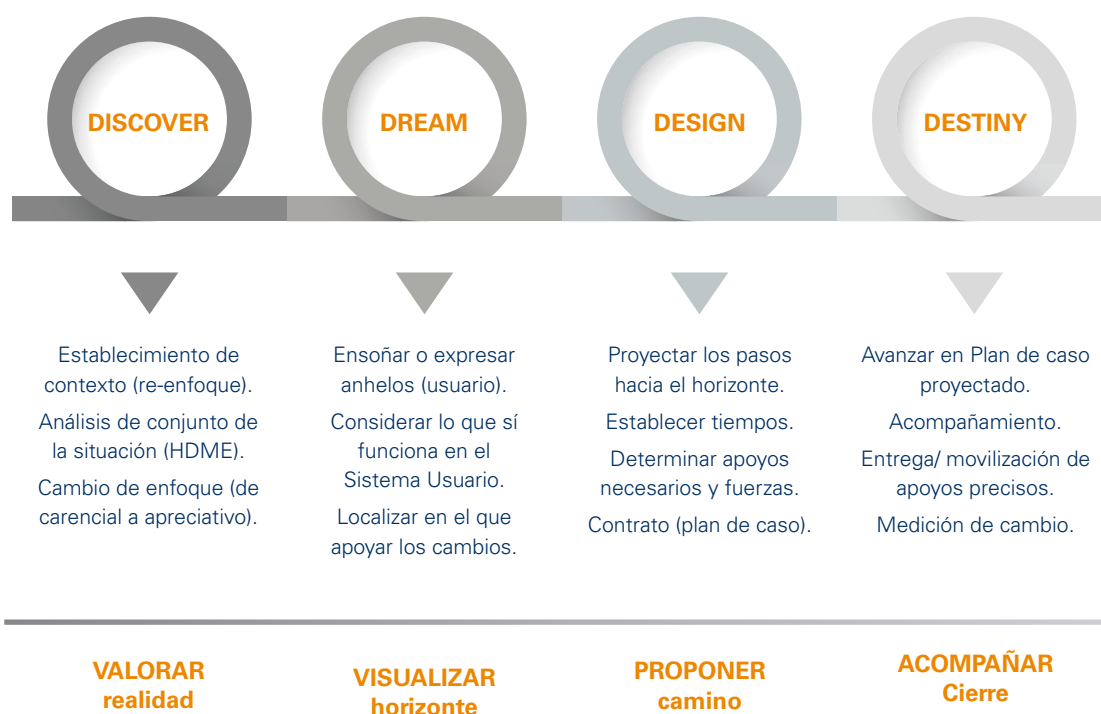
DISCOVER

Establecimiento de contexto (re-enfoque).

Análisis de conjunto de la situación (HDME).

Cambio de enfoque (de carencial a apreciativo).

DREAM

Ensoñar o expresar anhelos (usuario).

Considerar lo que sí funciona en el Sistema Usuario.

Localizar en el que apoyar los cambios.

DESIGN

Proyectar los pasos hacia el horizonte.

Establecer tiempos.

Determinar apoyos necesarios y fuerzas.

Contrato (plan de caso).

DESTINY

Avanzar en Plan de caso proyectado.

Acompañamiento.

Entrega/ movilización de apoyos precisos.

Medición de cambio.

VALORAR realidad

VISUALIZAR horizonte

PROPONER camino

ACOMPAÑAR Cierre